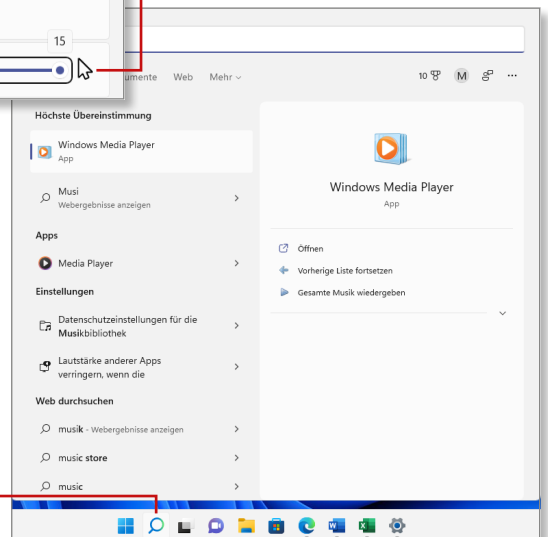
15

umente Web Mehr

10 M ...

Höchste Übereinstimmung

Windows Media Player
App

Musi
Webergebnisse anzeigen

Apps

Media Player

Einstellungen

Datenschutzeinstellungen für die Musikbibliothek

Lautstärke anderer Apps verringern, wenn die

Web durchsuchen

musik - Webergebnisse anzeigen

music store

music

Windows Media Player
App

Öffnen

Vorherige Liste fortsetzen

Gesamte Musik wiedergeben